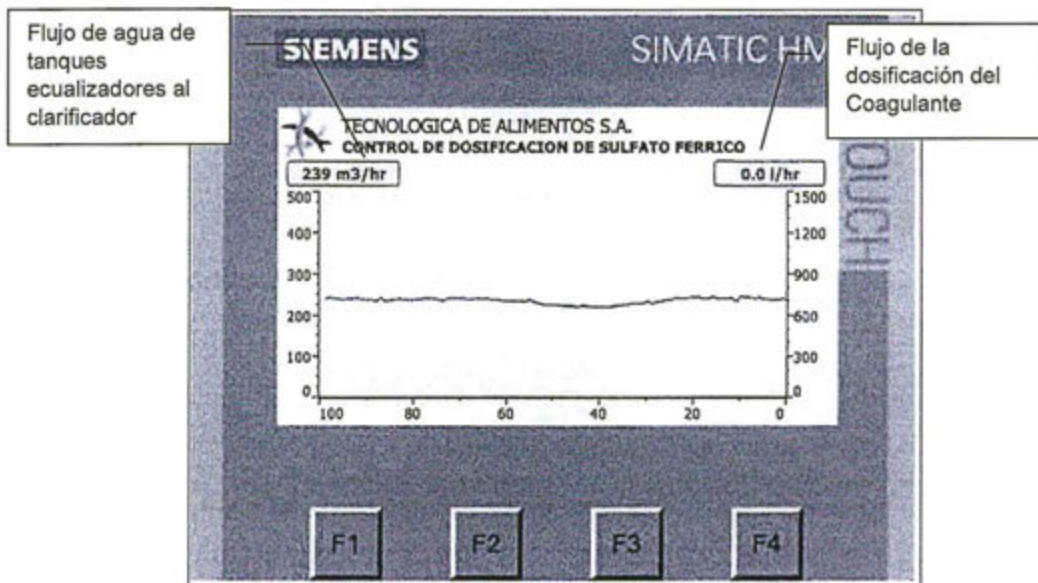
Flujo de agua de tanques ecualizadores al clarificador

SIEMENS

SIMATIC HM

Flujo de la dosificación del Coagulante

TECNOLOGICA DE ALIMENTOS S.A.
CONTROL DE DOSIFICACION DE SULFATO FERRICO

239 m3/hr

0.0 l/hr

500
400
300
200
100
0

1500
1200
900
600
300
0

100
80
60
40
20
0

TOUCH

F1
F2
F3
F4